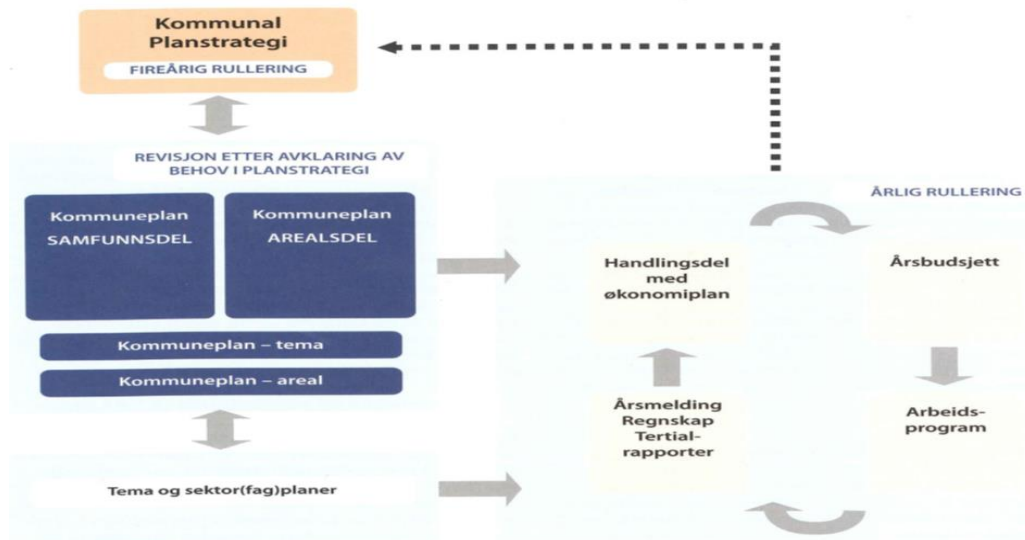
Kommunal Planstrategi

FIREÅRIG RULLERING

REVISJON ETTER AVKLARING AV BEHOV I PLANSTRATEGI

Kommuneplan SAMFUNNSDEL

Kommuneplan AREALSDEL

Kommuneplan – tema

Kommuneplan – areal

Tema og sektor(fag)planer

ÅRLIG RULLERING

Handlingsdel med økonomiplan

Årsbudsjett

Årsmelding Regnskap Tertial-rapporter

Arbeids-program